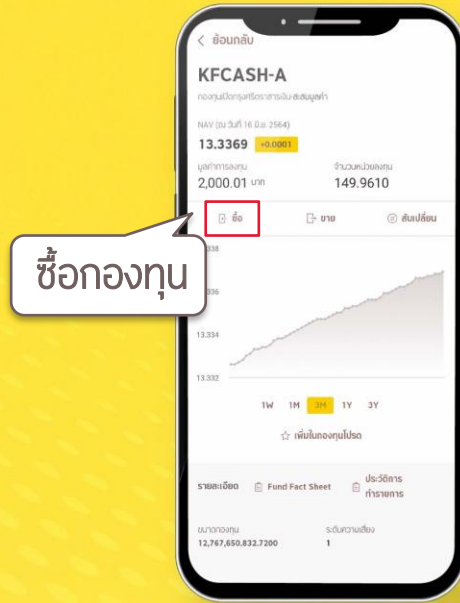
< ย้อนกลับ

KFCASH-A

กองทุนเปิดกรุงศรีตราสารเงิน-สะสมมูลค่า

NAV (ณ วันที่ 16 มิ.ย. 2564)

13.3369 +0.0001

มูลค่าการลงทุน
2,000.01 บาท

จำนวนหน่วยลงทุน
149.9610

ซื้อ ขาย สับเปลี่ยน

ซื้อกองทุน

338
336
13.334
13.332

1W 1M 3M 1Y 3Y

☆ เพิ่มในกองทุนโปรด

รายละเอียด Fund Fact Sheet ประวัติการทำรายการ

ขนาดกองทุน
12,767,650,832.7200

ระดับความเสี่ยง
1